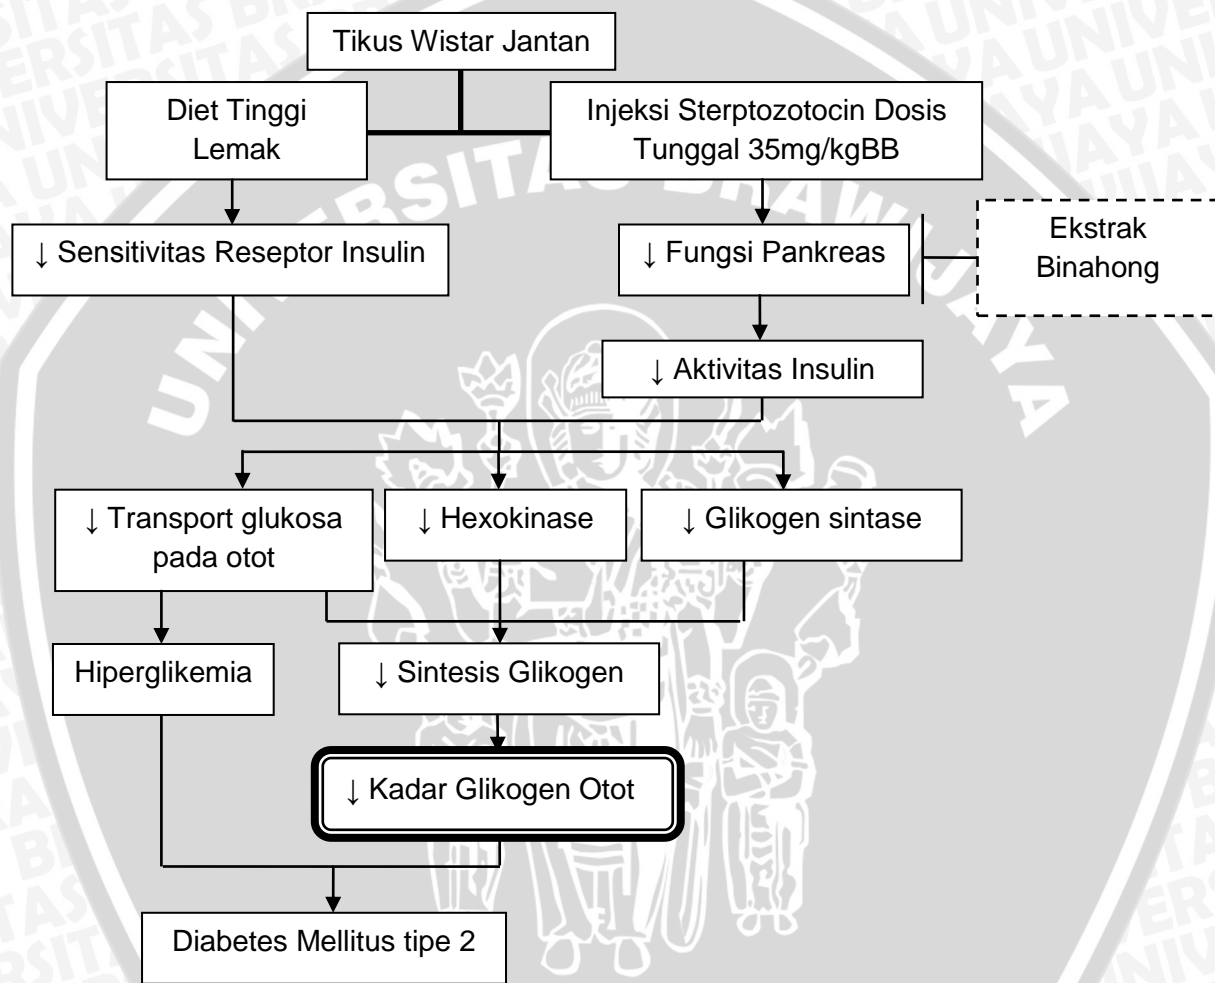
Tikus Wistar Jantan

Diet Tinggi Lemak

Injeksi Sterptozotocin Dosis Tunggal 35mg/kgBB

↓ Sensitivitas Reseptor Insulin

↓ Fungsi Pankreas

Ekstrak Binahong

↓ Aktivitas Insulin

↓ Transport glukosa pada otot

↓ Hexokinase

↓ Glikogen sintase

Hiperglikemia

↓ Sintesis Glikogen

↓ Kadar Glikogen Otot

Diabetes Mellitus tipe 2